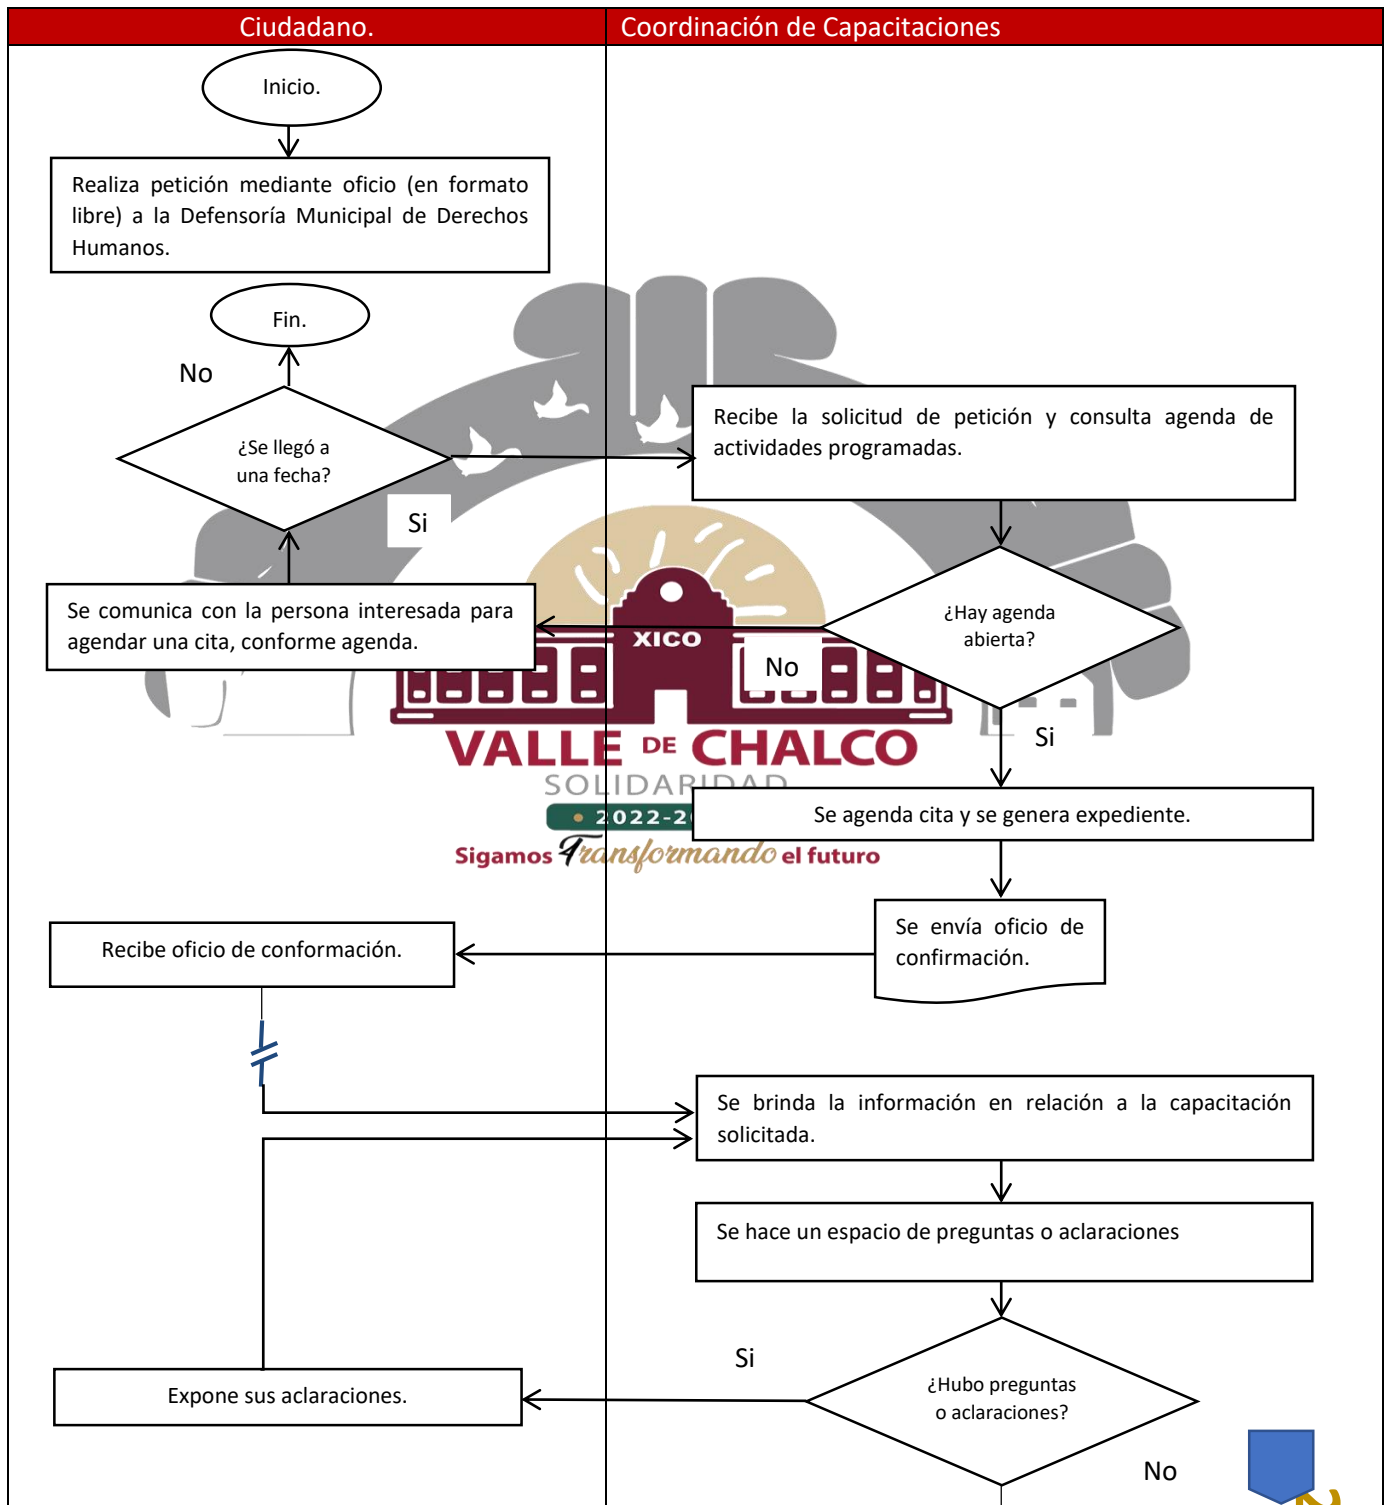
| Ciudadano. | Coordinación de Capacitaciones |
|---|---|

Inicio.

Realiza petición mediante oficio (en formato libre) a la Defensoría Municipal de Derechos Humanos.

Fin.

No

¿Se llegó a una fecha?

Si

Recibe la solicitud de petición y consulta agenda de actividades programadas.

¿Hay agenda abierta?

Se comunica con la persona interesada para agendar una cita, conforme agenda.

No

Si

XICO
VALLE DE CHALCO
SOLIDARIDAD
2022-2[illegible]
Sigamos Transformando el futuro

Se agenda cita y se genera expediente.

Se envía oficio de confirmación.

Recibe oficio de conformación.

Se brinda la información en relación a la capacitación solicitada.

Se hace un espacio de preguntas o aclaraciones

Si

Expone sus aclaraciones.

¿Hubo preguntas o aclaraciones?

No